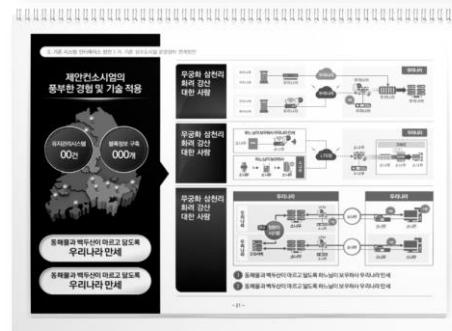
3. 기존 시스템 연계에서는 원만 수 가, 기존 보안시스템 운영경험 및 위험성

제안컨소시엄의
풍부한 경험 및 기술 적용

유지관리시스템
00건

블록장비 구축
000개

동해물과 백두산이 마르고 닳도록
우리나라 만세

동해물과 백두산이 마르고 닳도록
우리나라 만세

무궁화 삼천리
화려 강산
대한 사람

무궁화 삼천리
화려 강산
대한 사람

무궁화 삼천리
화려 강산
대한 사람

우리나라

우리나라

LTE망

동해물과 백두산이 마르고 닳도록 하느님이 보우하사 우리나라 만세

동해물과 백두산이 마르고 닳도록 하느님이 보우하사 우리나라 만세

- 21 -